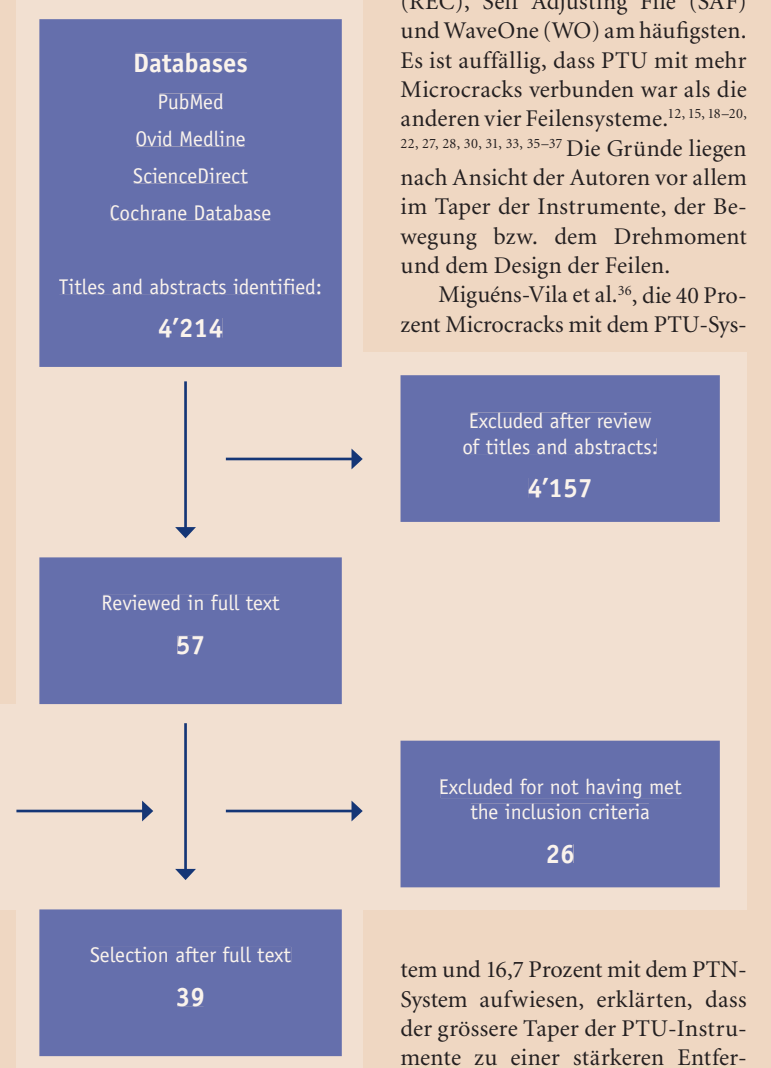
Databases
PubMed
Ovid Medline
ScienceDirect
Cochrane Database

Titles and abstracts identified:
4'214

(REC), Self Adjusting File (SAF) und WaveOne (WO) am häufigsten. Es ist auffällig, dass PTU mit mehr Microcracks verbunden war als die anderen vier Feilensysteme.$^{12, 15, 18–20, 22, 27, 28, 30, 31, 33, 35–37}$ Die Gründe liegen nach Ansicht der Autoren vor allem im Taper der Instrumente, der Bewegung bzw. dem Drehmoment und dem Design der Feilen.

Miguéns-Vila et al.$^{36}$, die 40 Prozent Microcracks mit dem PTU-Sys-

Excluded after review of titles and abstracts:
4'157

Reviewed in full text
57

Excluded for not having met the inclusion criteria
26

Selection after full text
39

tem und 16,7 Prozent mit dem PTN-System aufwiesen, erklärten, dass der grössere Taper der PTU-Instrumente zu einer stärkeren Entfer-